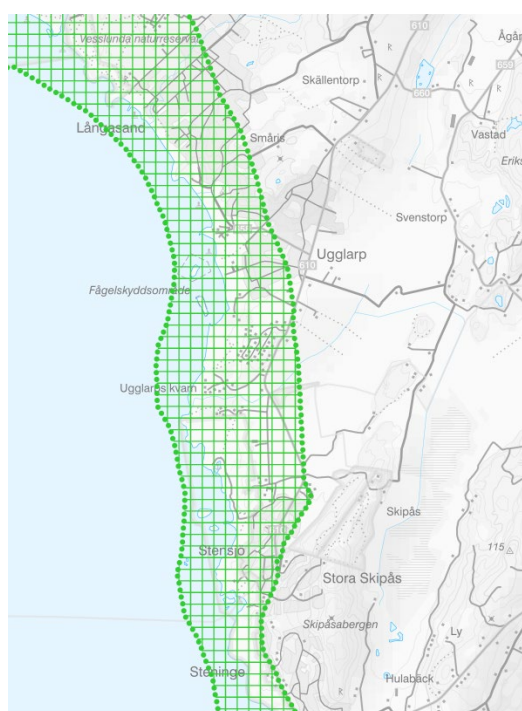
Vesslunda naturreservat
610
Ågår
Skällentorp
650
Långasand
Småris
Vastad
Eriks
Svenstorp
Ugglarp
610
Fågelskyddsområde
Ugglarps kvarn
Skipås
115
Stensjö
Stora Skipås
Skipåsabergen
Ly
Steninge
Hulaback